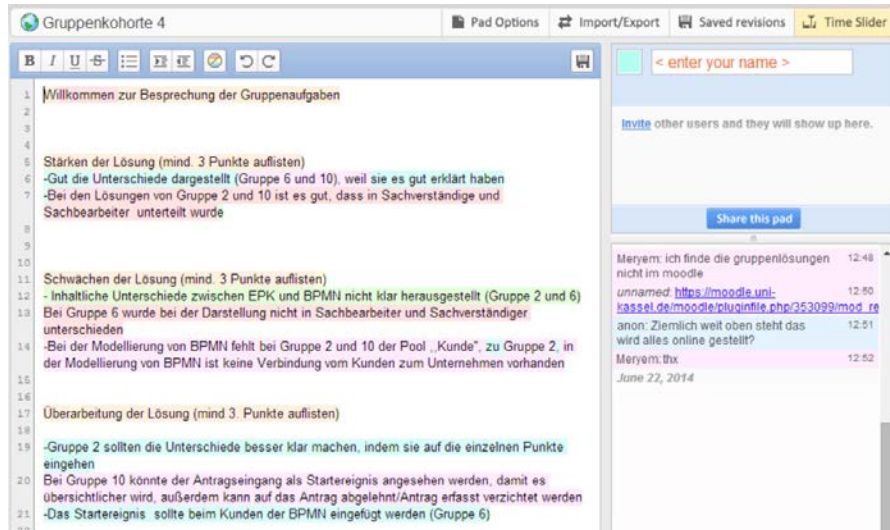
Gruppenkohorte 4

Pad Options | Import/Export | Saved revisions | Time Slider

B I U S

1 Willkommen zur Besprechung der Gruppenaufgaben
2
3
4
5 Stärken der Lösung (mind. 3 Punkte auflisten)
6 -Gut die Unterschiede dargestellt (Gruppe 6 und 10), weil sie es gut erklärt haben
7 -Bei den Lösungen von Gruppe 2 und 10 ist es gut, dass in Sachverständige und Sachbearbeiter unterteilt wurde
8
9
10
11 Schwächen der Lösung (mind. 3 Punkte auflisten)
12 - Inhaltliche Unterschiede zwischen EPK und BPMN nicht klar herausgestellt (Gruppe 2 und 6)
13 Bei Gruppe 6 wurde bei der Darstellung nicht in Sachbearbeiter und Sachverständiger unterschieden
14 -Bei der Modellierung von BPMN fehlt bei Gruppe 2 und 10 der Pool „Kunde", zu Gruppe 2, in der Modellierung von BPMN ist keine Verbindung vom Kunden zum Unternehmen vorhanden
15
16
17 Überarbeitung der Lösung (mind 3. Punkte auflisten)
18
19 -Gruppe 2 sollten die Unterschiede besser klar machen, indem sie auf die einzelnen Punkte eingehen
20 Bei Gruppe 10 könnte der Antragseingang als Startereignis angesehen werden, damit es übersichtlicher wird, außerdem kann auf das Antrag abgelehnt/Antrag erfasst verzichtet werden
21 -Das Startereignis sollte beim Kunden der BPMN eingefügt werden (Gruppe 6)

< enter your name >

Invite other users and they will show up here.

Share this pad

Meryem: ich finde die gruppenlösungen nicht im moodle 12:48
unnamed: https://moodle.uni-kassel.de/moodle/pluginfile.php/353099/mod_re 12:50
anon: Ziemlich weit oben steht das wird alles online gestellt? 12:51
Meryem: thx 12:52
June 22, 2014